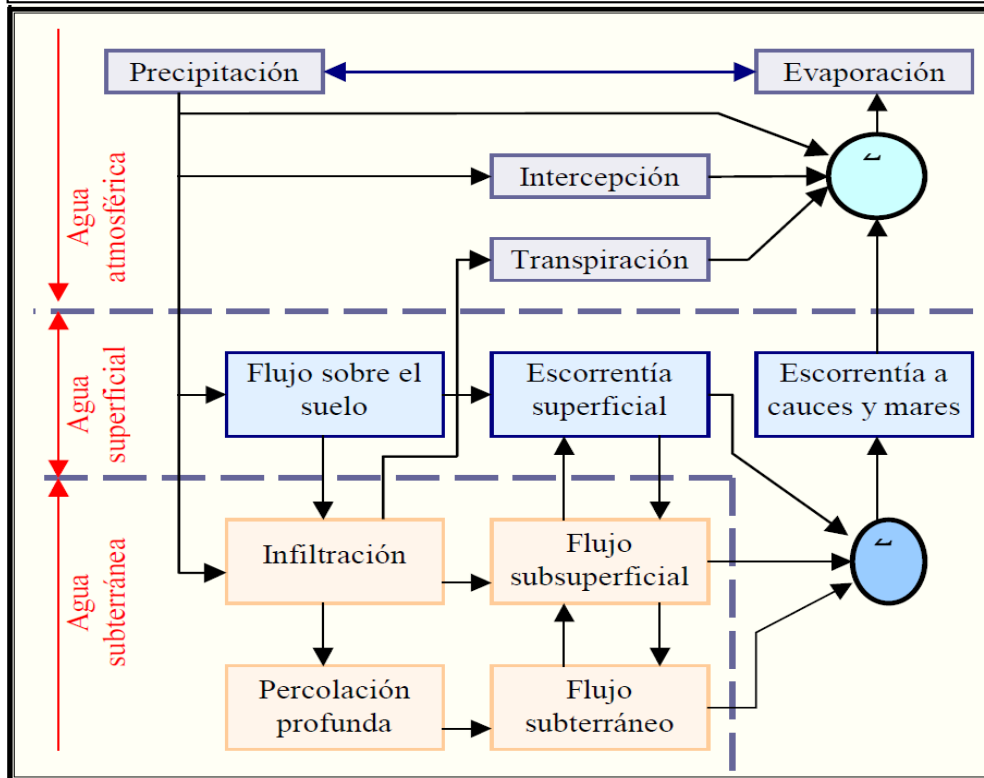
Precipitación

Evaporación

Agua atmosférica

Intercepción

Transpiración

Agua superficial

Flujo sobre el suelo

Escorrentía superficial

Escorrentía a cauces y mares

Agua subterránea

Infiltración

Flujo subsuperficial

Percolación profunda

Flujo subterráneo